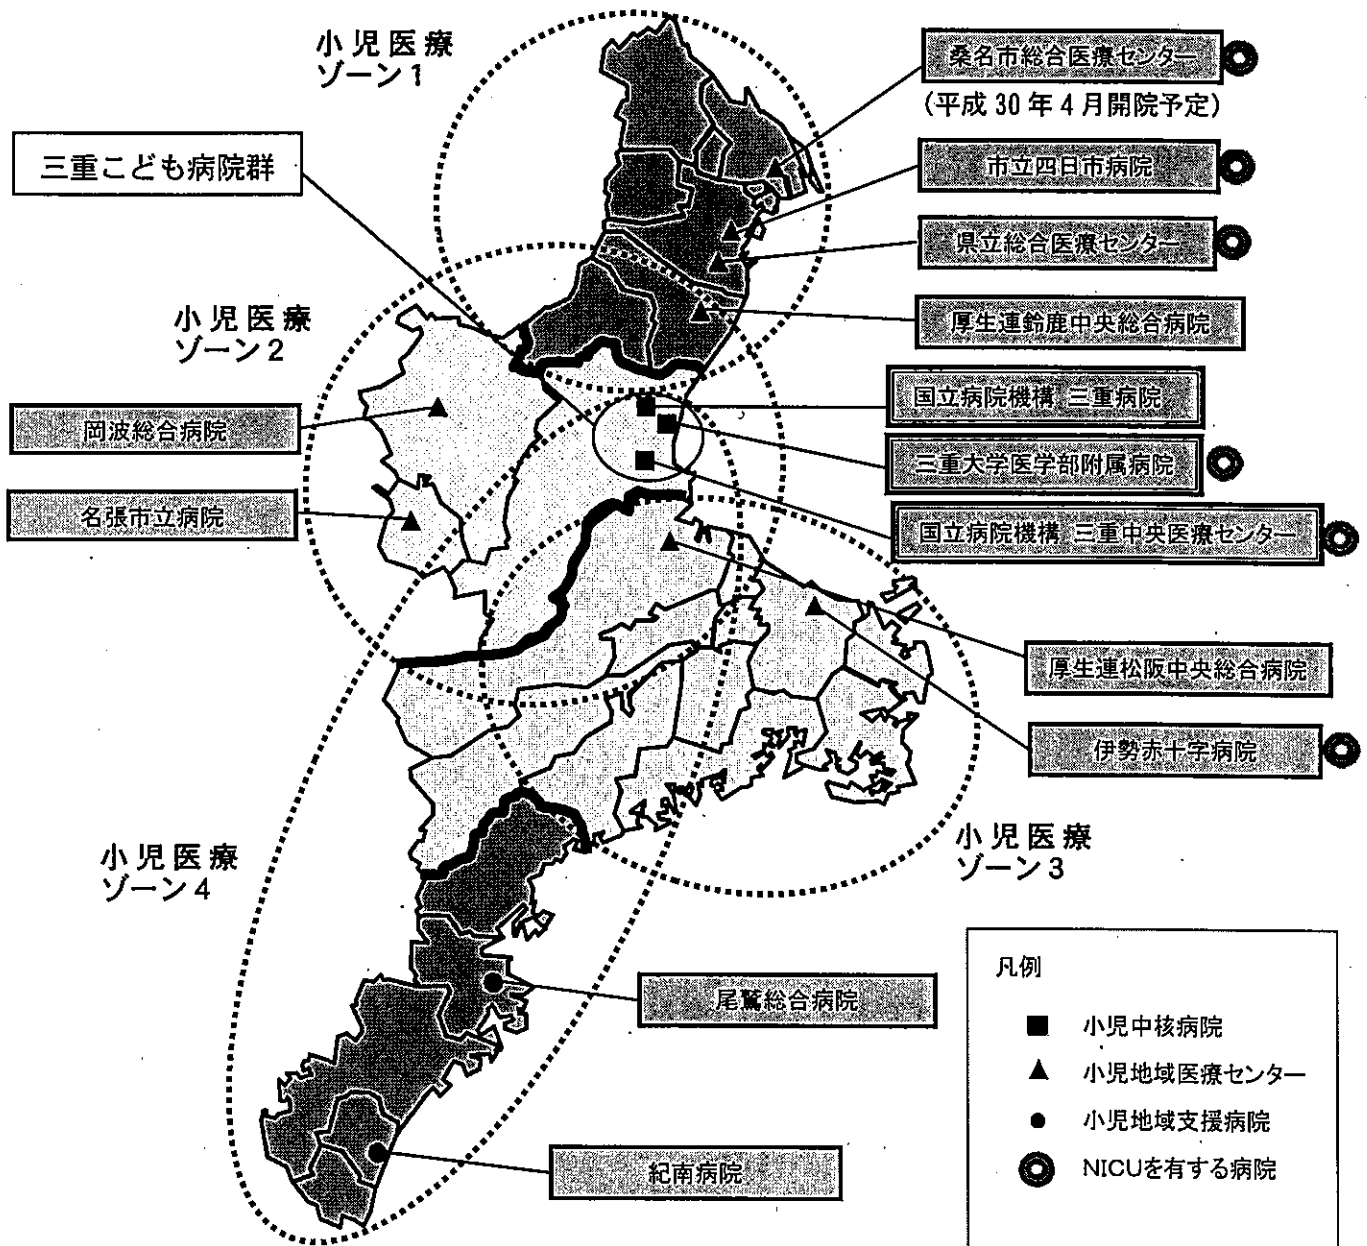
小児医療
ゾーン1

桑名市総合医療センター
（平成 30 年 4 月開院予定）

三重こども病院群

市立四日市病院

県立総合医療センター

小児医療
ゾーン2

厚生連鈴鹿中央総合病院

国立病院機構 三重病院

岡波総合病院

三重大学医学部附属病院

名張市立病院

国立病院機構 三重中央医療センター

厚生連松阪中央総合病院

伊勢赤十字病院

小児医療
ゾーン3

小児医療
ゾーン4

凡例
小児中核病院
小児地域医療センター
小児地域支援病院
NICUを有する病院

尾鷲総合病院

紀南病院